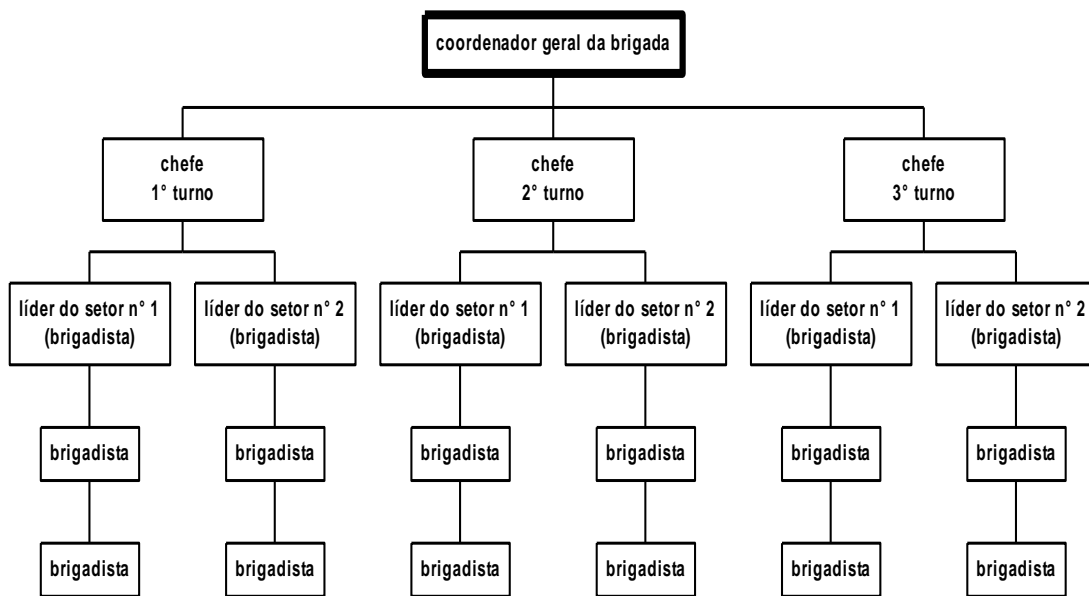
coordenador geral da brigada

chefe
1° turno

chefe
2° turno

chefe
3° turno

líder do setor n° 1
(brigadista)

líder do setor n° 2
(brigadista)

líder do setor n° 1
(brigadista)

líder do setor n° 2
(brigadista)

líder do setor n° 1
(brigadista)

líder do setor n° 2
(brigadista)

brigadista

brigadista

brigadista

brigadista

brigadista

brigadista

brigadista

brigadista

brigadista

brigadista

brigadista

brigadista